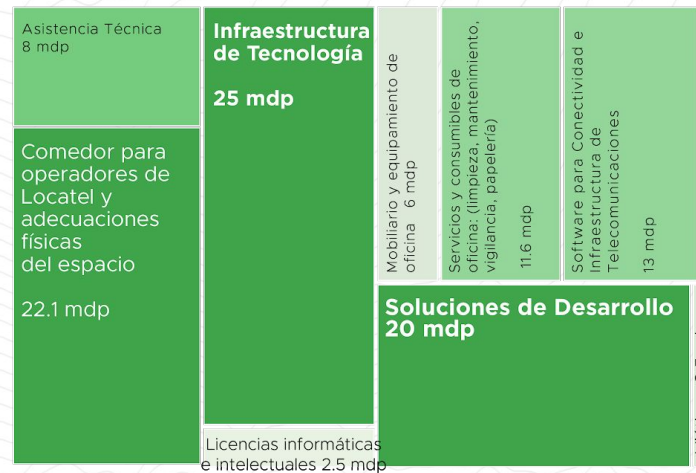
Asistencia Técnica
8 mdp

Comedor para operadores de Locatel y adecuaciones físicas del espacio

22.1 mdp

Infraestructura de Tecnología

25 mdp

Licencias informáticas e intelectuales 2.5 mdp

Mobiliario y equipamiento de oficina 6 mdp

Servicios y consumibles de oficina: (limpieza, mantenimiento, vigilancia, papelería)

11.6 mdp

Software para Conectividad e Infraestructura de Telecomunicaciones

13 mdp

Soluciones de Desarrollo
20 mdp